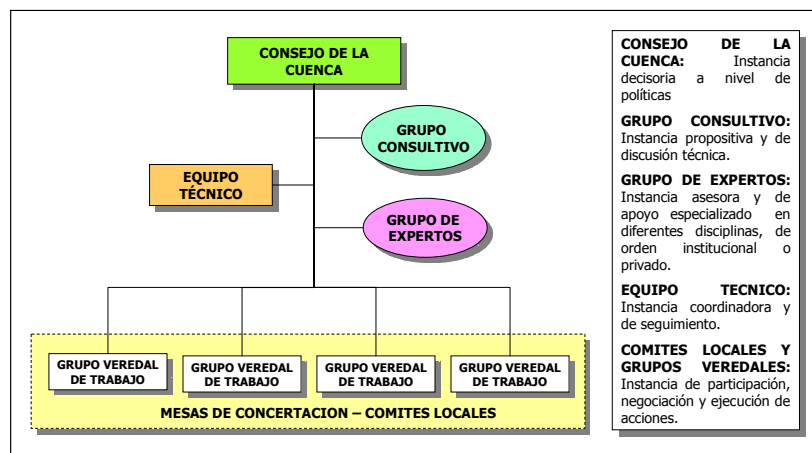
CONSEJO DE LA CUENCA

GRUPO CONSULTIVO

EQUIPO TÉCNICO

GRUPO DE EXPERTOS

GRUPO VEREDAL DE TRABAJO

GRUPO VEREDAL DE TRABAJO

GRUPO VEREDAL DE TRABAJO

GRUPO VEREDAL DE TRABAJO

MESAS DE CONCERTACION – COMITES LOCALES

CONSEJO DE LA CUENCA: Instancia decisoria a nivel de políticas

GRUPO CONSULTIVO: Instancia propositiva y de discusión técnica.

GRUPO DE EXPERTOS: Instancia asesora y de apoyo especializado en diferentes disciplinas, de orden institucional o privado.

EQUIPO TECNICO: Instancia coordinadora y de seguimiento.

COMITES LOCALES Y GRUPOS VEREDALES: Instancia de participación, negociación y ejecución de acciones.